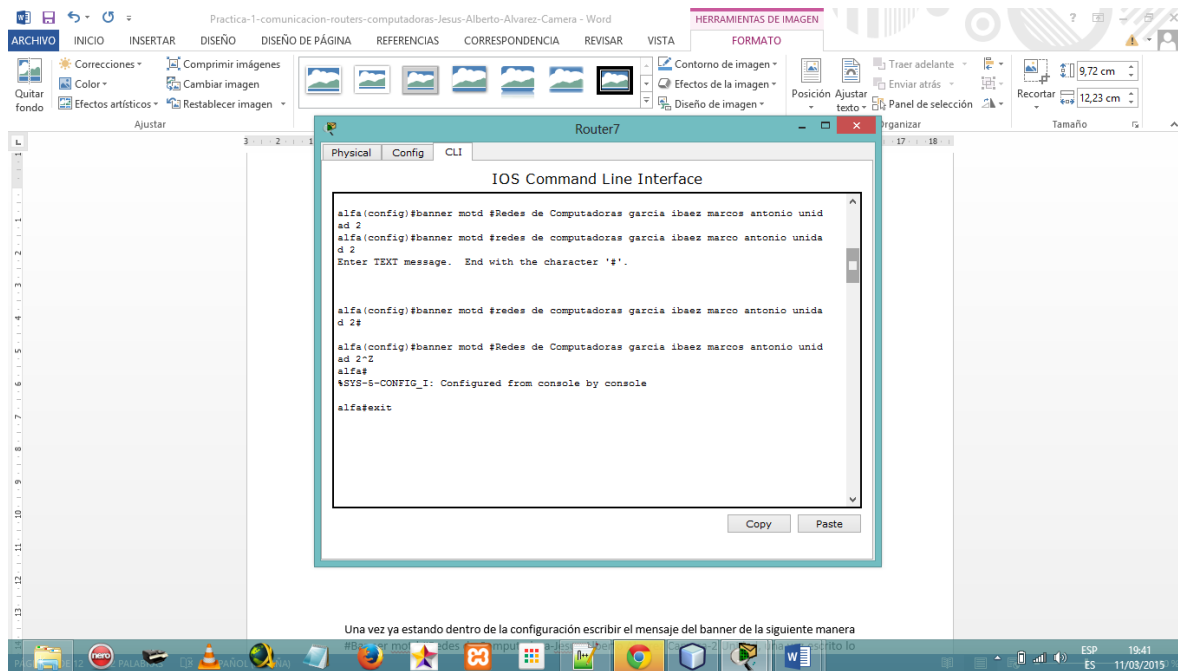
Practica-1-comunicacion-routers-computadoras-Jesus-Alberto-Alvarez-Camera - Word

HERRAMIENTAS DE IMAGEN

ARCHIVO INICIO INSERTAR DISEÑO DISEÑO DE PÁGINA REFERENCIAS CORRESPONDENCIA REVISAR VISTA FORMATO

Quitar fondo
Correcciones
Color
Efectos artísticos
Comprimir imágenes
Cambiar imagen
Restablecer imagen
Ajustar

Contorno de imagen
Efectos de la imagen
Diseño de imagen

Posición
Ajustar texto
Traer adelante
Enviar atrás
Panel de selección
Organizar

Recortar
9,72 cm
12,23 cm
Tamaño

Router7

Physical Config CLI

IOS Command Line Interface

alfa(config)#banner motd #Redes de Computadoras garcia ibaez marcos antonio unidad 2
alfa(config)#banner motd #redes de computadoras garcia ibaez marco antonio unidad 2
Enter TEXT message. End with the character '#'.

alfa(config)#banner motd #redes de computadoras garcia ibaez marco antonio unidad 2#

alfa(config)#banner motd #Redes de Computadoras garcia ibaez marcos antonio unidad 2^Z
alfa#
%SYS-5-CONFIG_I: Configured from console by console

alfa#exit

Copy Paste

Una vez ya estando dentro de la configuración escribir el mensaje del banner de la siguiente manera

#Banner motd #redes de computadoras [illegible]

ESP ES 19:41 11/03/2015